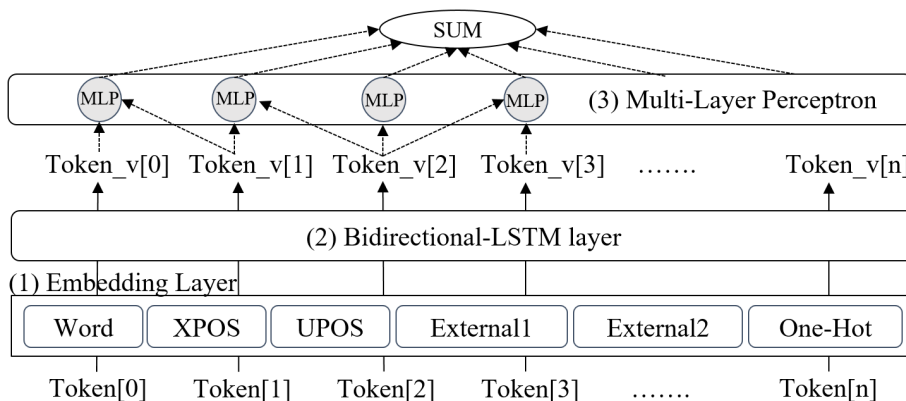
SUM

MLP MLP MLP MLP (3) Multi-Layer Perceptron

Token_v[0] Token_v[1] Token_v[2] Token_v[3] ……. Token_v[n]

(2) Bidirectional-LSTM layer

(1) Embedding Layer

Word XPOS UPOS External1 External2 One-Hot

Token[0] Token[1] Token[2] Token[3] ……. Token[n]